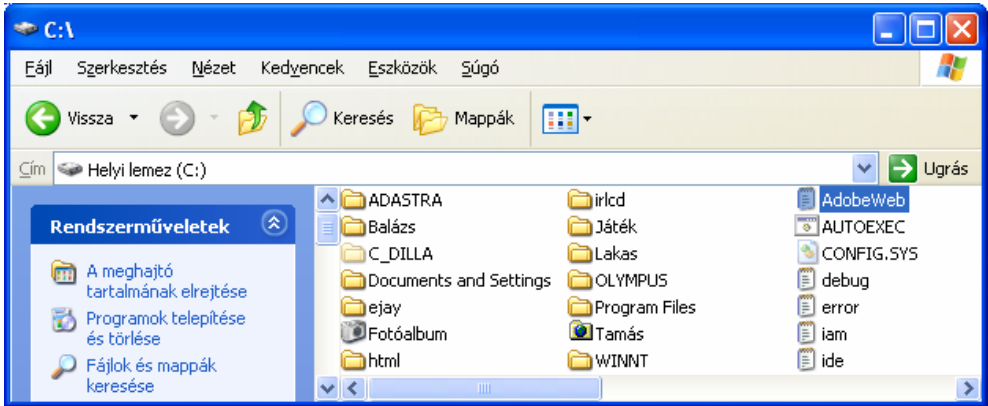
C:\

Fájl Szerkesztés Nézet Kedvencek Eszközök Súgó

Vissza Keresés Mappák

Cím Helyi lemez (C:) Ugrás

Rendszerműveletek

A meghajtó tartalmának elrejtése

Programok telepítése és törlése

Fájlok és mappák keresése

ADASTRA
Balázs
C_DILLA
Documents and Settings
ejay
Fotóalbum
html

irlcd
Játék
Lakas
OLYMPUS
Program Files
Tamás
WINNT

AdobeWeb
AUTOEXEC
CONFIG.SYS
debug
error
iam
ide